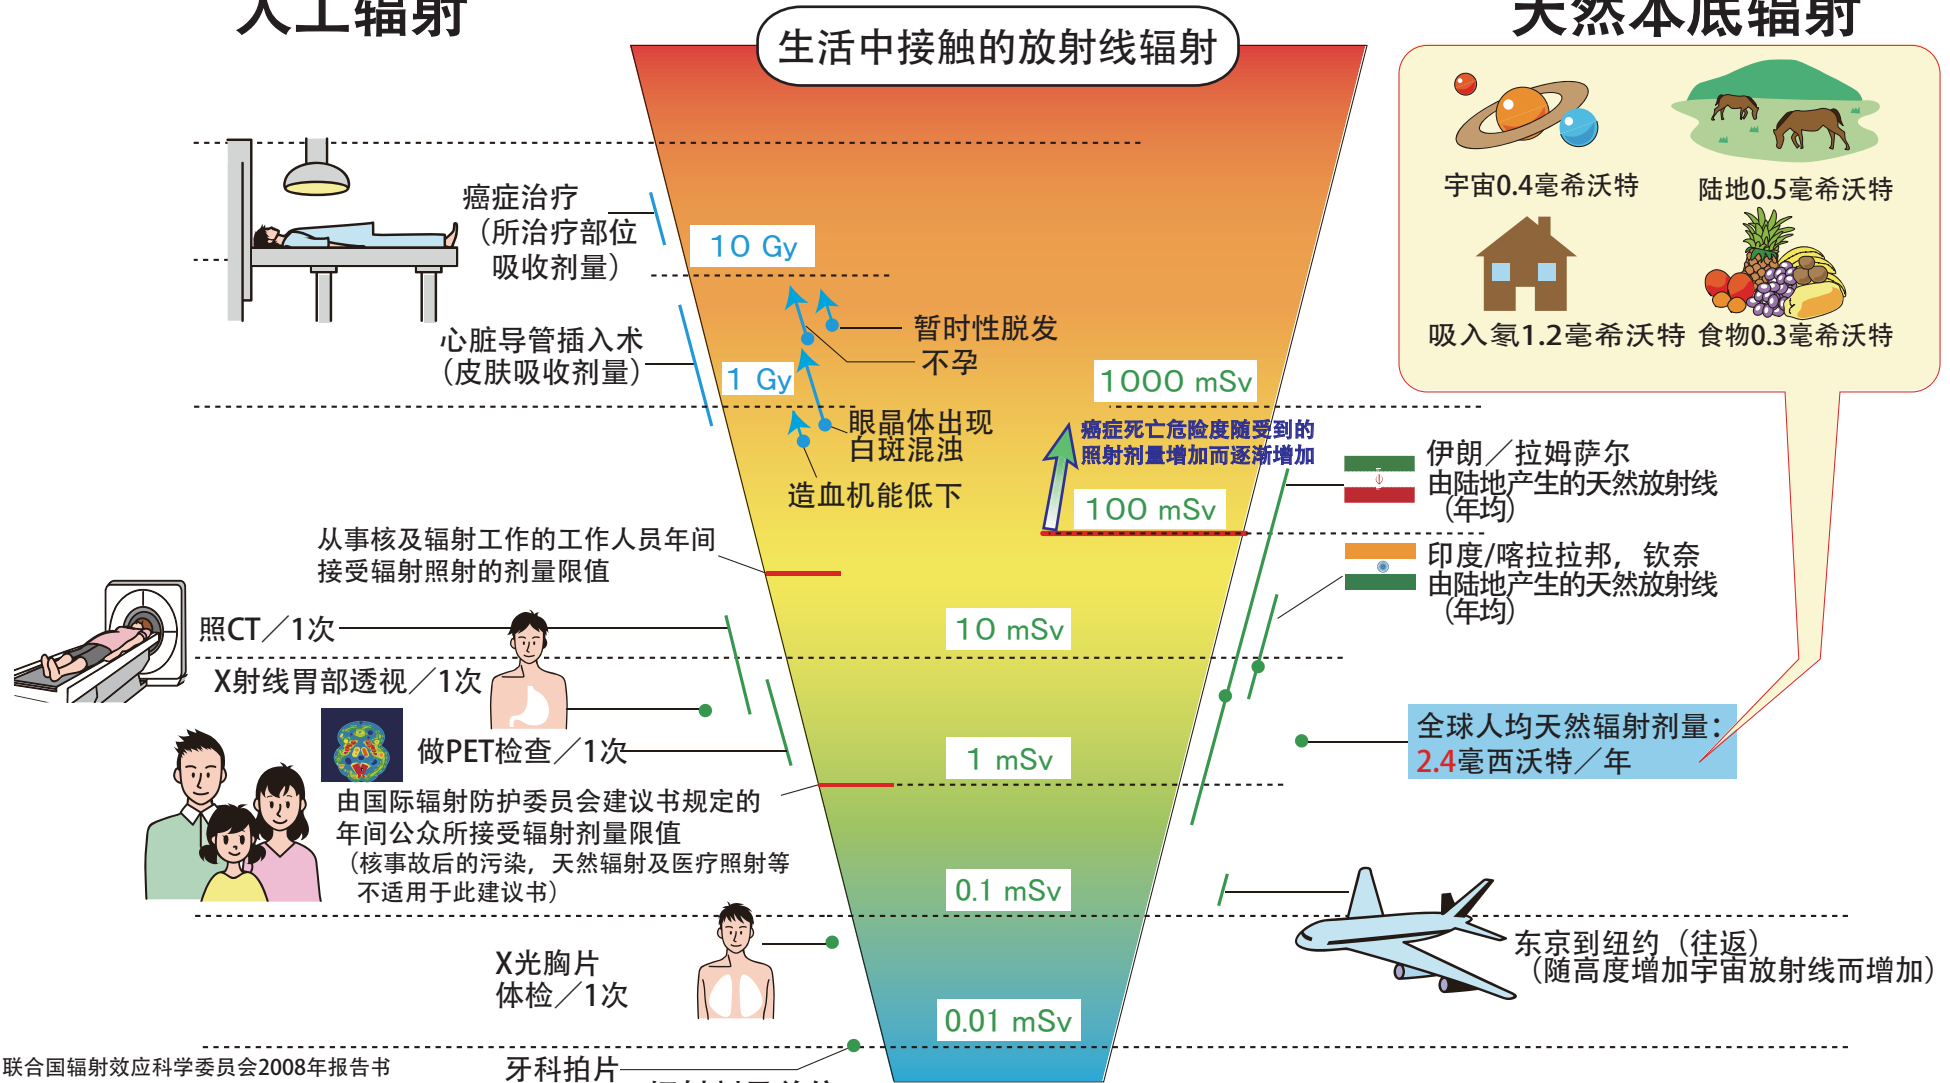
人工辐射

生活中接触的放射线辐射

天然本底辐射

宇宙0.4毫希沃特

陆地0.5毫希沃特

吸入氡1.2毫希沃特

食物0.3毫希沃特

癌症治疗（所治疗部位吸收剂量）

10 Gy

暂时性脱发

不孕

心脏导管插入术（皮肤吸收剂量）

1 Gy

1000 mSv

眼晶体出现白斑混浊

癌症死亡危险度随受到的照射剂量增加而逐渐增加

伊朗／拉姆萨尔由陆地产生的天然放射线（年均）

造血机能低下

100 mSv

从事核及辐射工作的工作人员年间接受辐射照射的剂量限值

印度/喀拉拉邦，钦奈由陆地产生的天然放射线（年均）

照CT／1次

10 mSv

X射线胃部透视／1次

做PET检查／1次

全球人均天然辐射剂量：2.4毫西沃特／年

1 mSv

由国际辐射防护委员会建议书规定的年间公众所接受辐射剂量限值

（核事故后的污染，天然辐射及医疗照射等不适用于此建议书）

0.1 mSv

东京到纽约（往返）（随高度增加宇宙放射线而增加）

X光胸片体检／1次

0.01 mSv

联合国辐射效应科学委员会2008年报告书

牙科拍片